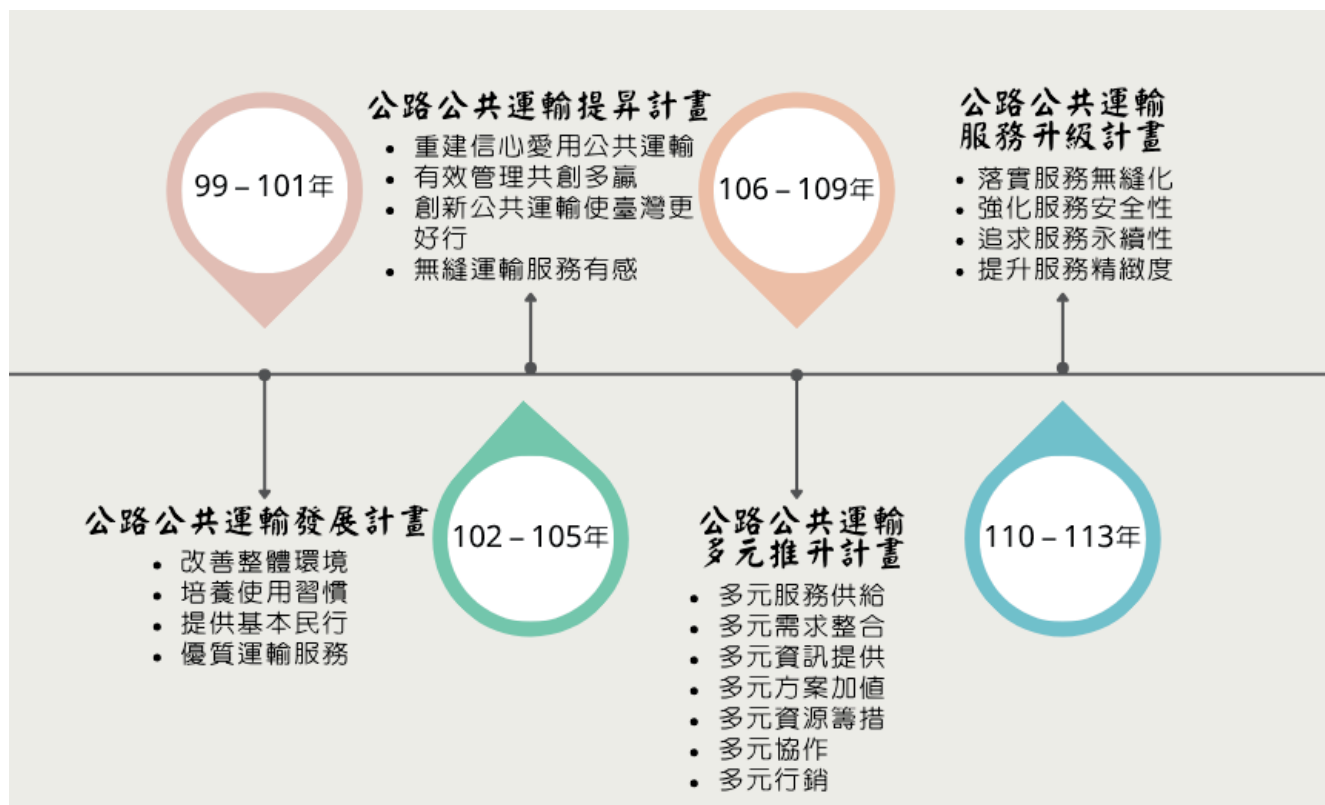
99 – 101年

公路公共運輸發展計畫
- 改善整體環境
- 培養使用習慣
- 提供基本民行
- 優質運輸服務

公路公共運輸提昇計畫
- 重建信心愛用公共運輸
- 有效管理共創多贏
- 創新公共運輸使臺灣更好行
- 無縫運輸服務有感

102 – 105年

106 – 109年

公路公共運輸多元推升計畫
- 多元服務供給
- 多元需求整合
- 多元資訊提供
- 多元方案加值
- 多元資源籌措
- 多元協作
- 多元行銷

公路公共運輸服務升級計畫
- 落實服務無縫化
- 強化服務安全性
- 追求服務永續性
- 提升服務精緻度

110 – 113年